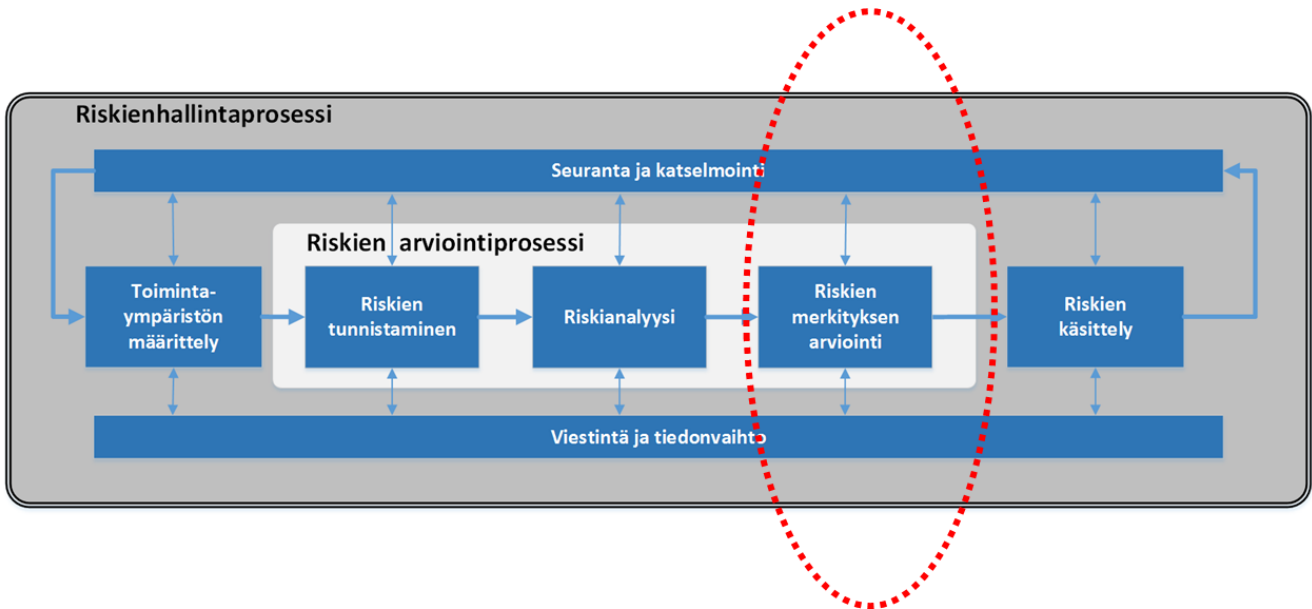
Riskienhallintaprosessi

Seuranta ja katselmointi

Riskien arviointiprosessi

Toiminta-ympäristön määrittely

Riskien tunnistaminen

Riskianalyysi

Riskien merkityksen arviointi

Riskien käsittely

Viestintä ja tiedonvaihto